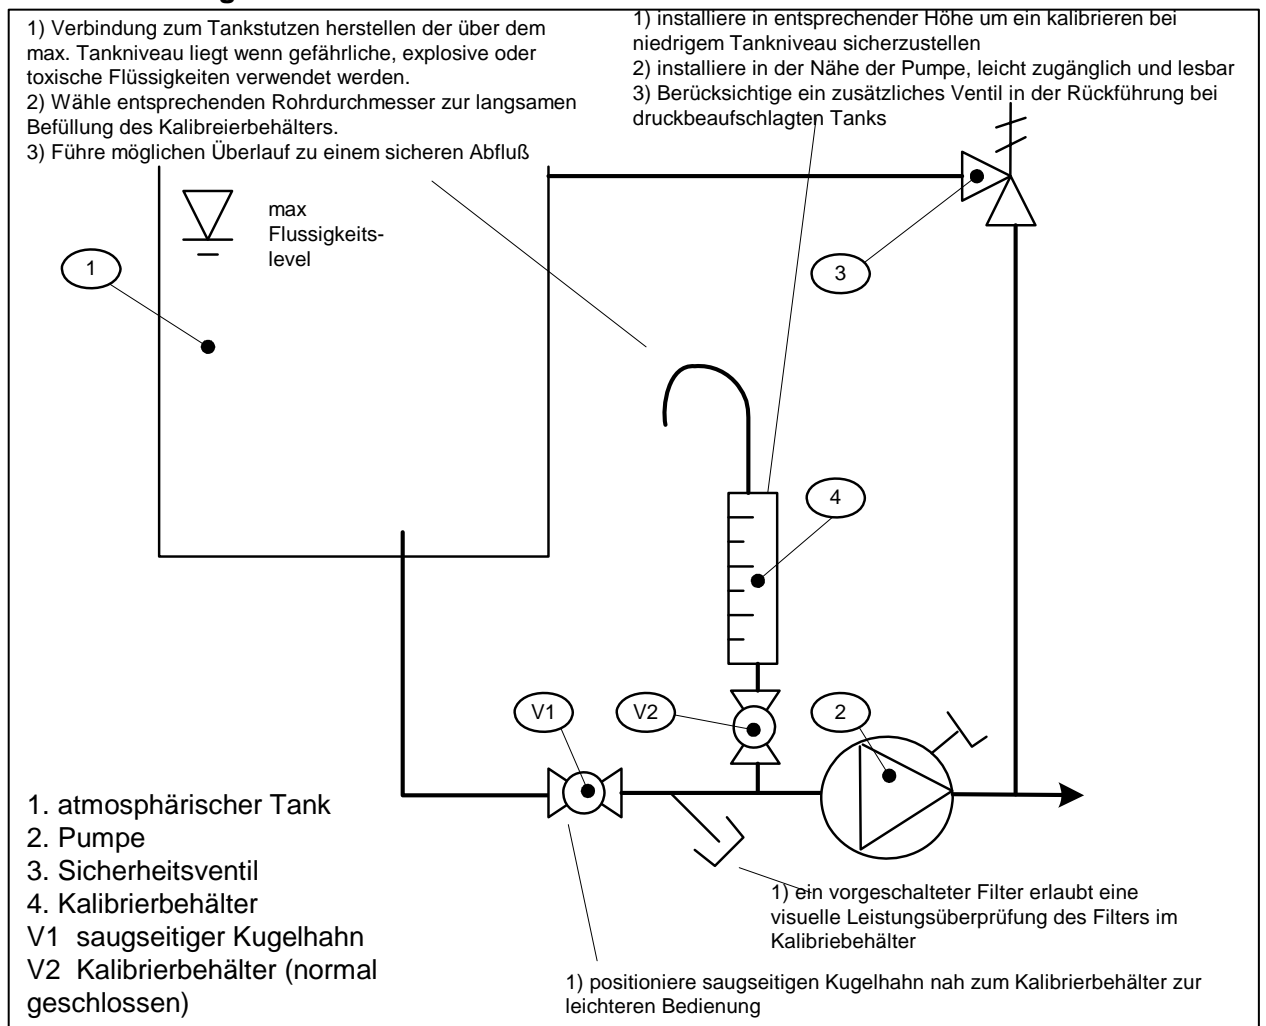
1) Verbindung zum Tankstutzen herstellen der über dem max. Tankniveau liegt wenn gefährliche, explosive oder toxische Flüssigkeiten verwendet werden.
2) Wähle entsprechenden Rohrdurchmesser zur langsamen Befüllung des Kalibreierbehälters.
3) Führe möglichen Überlauf zu einem sicheren Abfluß

1) installiere in entsprechender Höhe um ein kalibrieren bei niedrigem Tankniveau sicherzustellen
2) installiere in der Nähe der Pumpe, leicht zugänglich und lesbar
3) Berücksichtige ein zusätzliches Ventil in der Rückführung bei druckbeaufschlagten Tanks

max Flussigkeits-level

1

3

4

V1

V2

2

1. atmosphärischer Tank
2. Pumpe
3. Sicherheitsventil
4. Kalibrierbehälter
V1 saugseitiger Kugelhahn
V2 Kalibrierbehälter (normal geschlossen)

1) ein vorgeschalteter Filter erlaubt eine visuelle Leistungsüberprüfung des Filters im Kalibriebehälter

1) positioniere saugseitigen Kugelhahn nah zum Kalibrierbehälter zur leichteren Bedienung